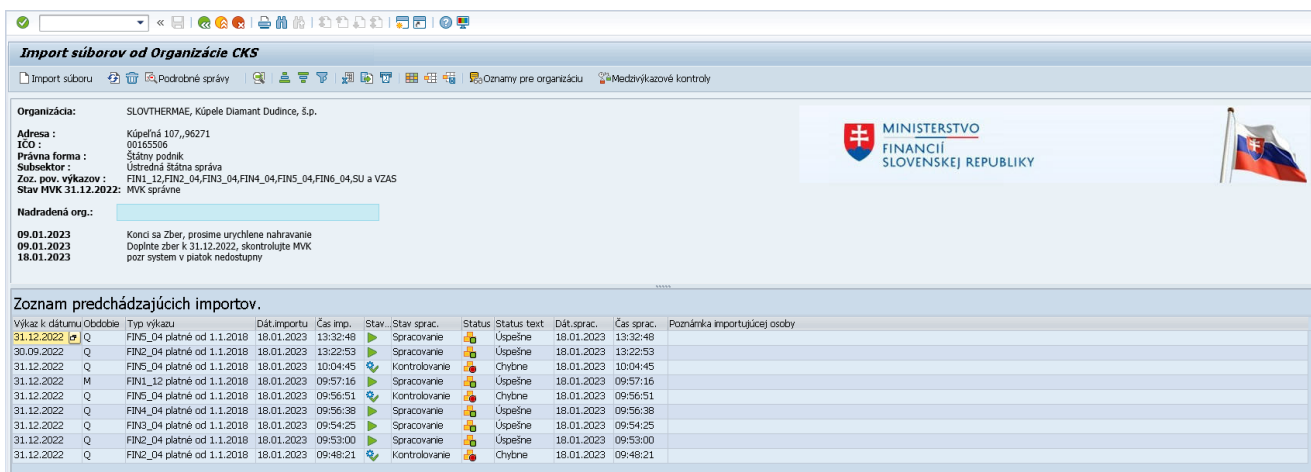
Import súborov od Organizácie CKS

Import súboru   Podrobné správy   Oznamy pre organizáciu   Medzivýkazové kontroly

Organizácia: SLOVTHERMAE, Kúpele Diamant Dudince, š.p.

Adresa : Kúpeľná 107,,96271
IČO : 00165506
Právna forma : Štátny podnik
Subsektor : Ústredná štátna správa
Zoz. pov. výkazov : FIN1_12,FIN2_04,FIN3_04,FIN4_04,FIN5_04,FIN6_04,SU a VZAS
Stav MVK 31.12.2022: MVK správne

Nadradená org.:

09.01.2023 Konci sa Zber, prosime urychlene nahravanie
09.01.2023 Doplnte zber k 31.12.2022, skontrolujte MVK
18.01.2023 pozr system v piatok nedostupny

MINISTERSTVO FINANCIÍ SLOVENSKEJ REPUBLIKY

Zoznam predchádzajúcich importov.

| Výkaz k dátumu | Obdobie | Typ výkazu | Dát.importu | Čas imp. | Stav... | Stav sprac. | Status | Status text | Dát.sprac. | Čas sprac. | Poznámka importujúcej osoby |
|---|---|---|---|---|---|---|---|---|---|---|---|
| 31.12.2022 | Q | FIN5_04 platné od 1.1.2018 | 18.01.2023 | 13:32:48 | | Spracovanie | | Úspešne | 18.01.2023 | 13:32:48 | |
| 30.09.2022 | Q | FIN2_04 platné od 1.1.2018 | 18.01.2023 | 13:22:53 | | Spracovanie | | Úspešne | 18.01.2023 | 13:22:53 | |
| 31.12.2022 | Q | FIN5_04 platné od 1.1.2018 | 18.01.2023 | 10:04:45 | | Kontrolovanie | | Chybne | 18.01.2023 | 10:04:45 | |
| 31.12.2022 | M | FIN1_12 platné od 1.1.2018 | 18.01.2023 | 09:57:16 | | Spracovanie | | Úspešne | 18.01.2023 | 09:57:16 | |
| 31.12.2022 | Q | FIN5_04 platné od 1.1.2018 | 18.01.2023 | 09:56:51 | | Kontrolovanie | | Chybne | 18.01.2023 | 09:56:51 | |
| 31.12.2022 | Q | FIN4_04 platné od 1.1.2018 | 18.01.2023 | 09:56:38 | | Spracovanie | | Úspešne | 18.01.2023 | 09:56:38 | |
| 31.12.2022 | Q | FIN3_04 platné od 1.1.2018 | 18.01.2023 | 09:54:25 | | Spracovanie | | Úspešne | 18.01.2023 | 09:54:25 | |
| 31.12.2022 | Q | FIN2_04 platné od 1.1.2018 | 18.01.2023 | 09:53:00 | | Spracovanie | | Úspešne | 18.01.2023 | 09:53:00 | |
| 31.12.2022 | Q | FIN2_04 platné od 1.1.2018 | 18.01.2023 | 09:48:21 | | Kontrolovanie | | Chybne | 18.01.2023 | 09:48:21 | |